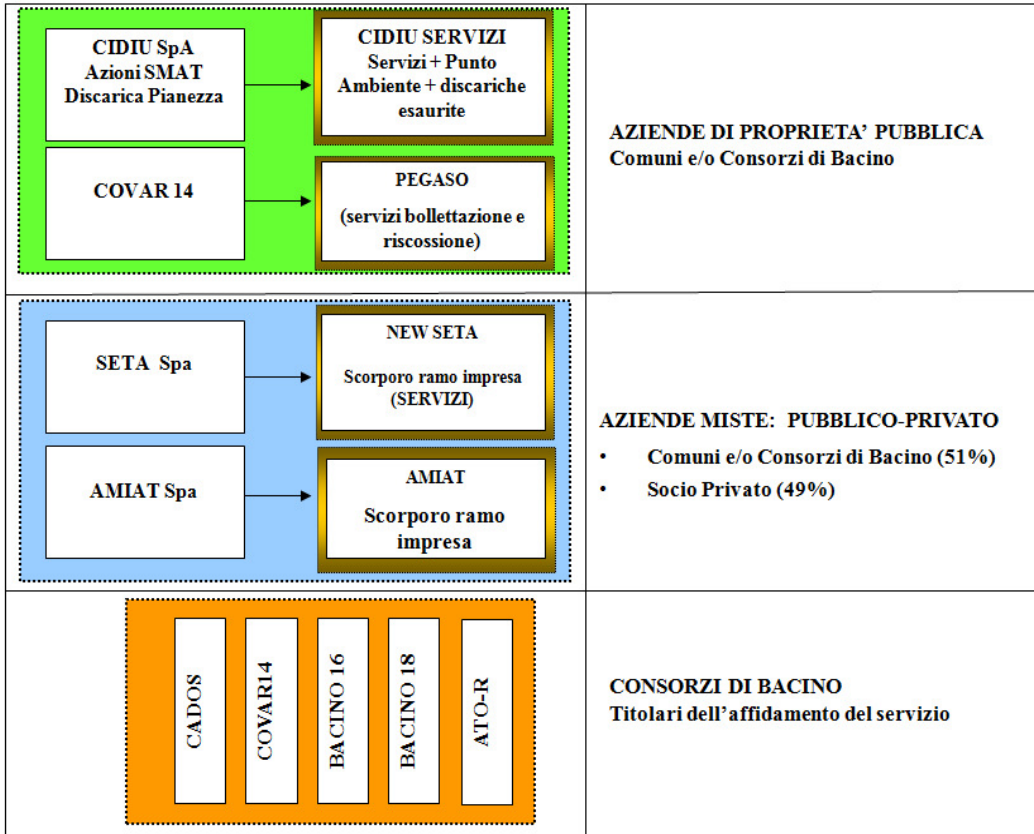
CIDIU SpA
Azioni SMAT
Discarica Pianezza

CIDIU SERVIZI
Servizi + Punto Ambiente + discariche esaurite

COVAR 14

PEGASO
(servizi bollettazione e riscossione)

AZIENDE DI PROPRIETA' PUBBLICA
Comuni e/o Consorzi di Bacino

SETA Spa

NEW SETA
Scorporo ramo impresa (SERVIZI)

AMIAT Spa

AMIAT
Scorporo ramo impresa

AZIENDE MISTE: PUBBLICO-PRIVATO
• Comuni e/o Consorzi di Bacino (51%)
• Socio Privato (49%)

CADOS

COVAR14

BACINO 16

BACINO 18

ATO-R

CONSORZI DI BACINO
Titolari dell'affidamento del servizio